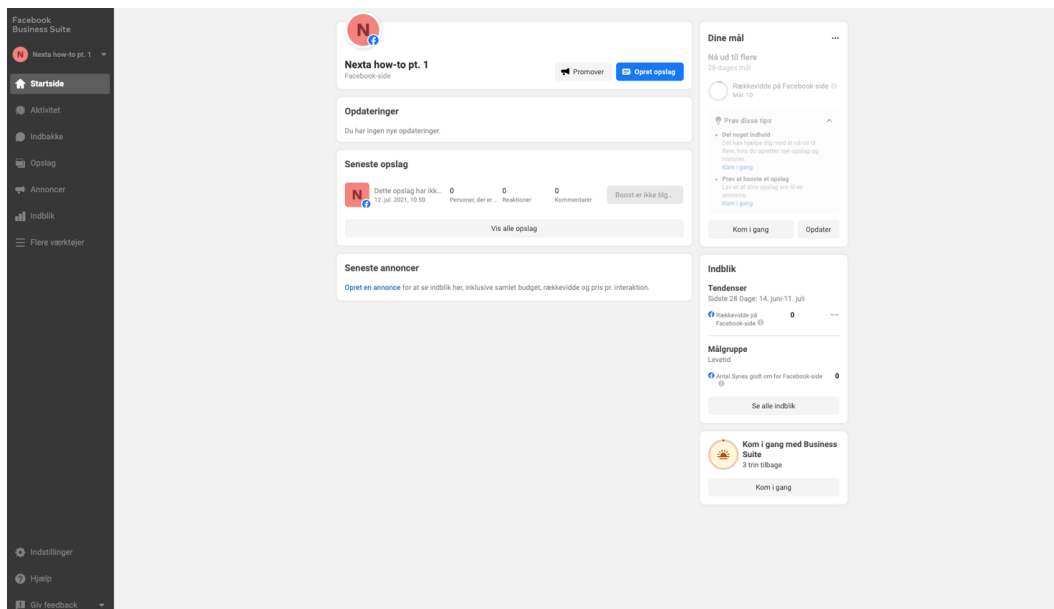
Facebook Business Suite

N Nexta how-to pt. 1

Startside

Aktivitet

Indbakke

Opslag

Annoncer

Indblik

Flere værktøjer

Indstillinger

Hjælp

Giv feedback

N

Nexta how-to pt. 1
Facebook-side

Promover

Opret opslag

Opdateringer

Du har ingen nye opdateringer.

Seneste opslag

N Dette opslag har ikk... 12. jul. 2021, 10.50

0 Personer, der er ...

0 Reaktioner

0 Kommentarer

Boost er ikke tilg...

Vis alle opslag

Seneste annoncer

Opret en annonce for at se indblik her, inklusive samlet budget, rækkevidde og pris pr. interaktion.

Dine mål

...

Nå ud til flere
28-dages mål

Rækkevidde på Facebook-side
Mål: 10

Prøv disse tips

• Del noget indhold
Det kan hjælpe dig med at nå ud til flere, hvis du opretter nye opslag og historier.
Kom i gang

• Prøv at booste et opslag
Lav et af dine opslag om til en annonce.
Kom i gang

Kom i gang

Opdater

Indblik

Tendenser
Sidste 28 Dage: 14. juni-11. juli

Rækkevidde på Facebook-side

0

--

Målgruppe
Levetid

Antal Synes godt om for Facebook-side

0

Se alle indblik

Kom i gang med Business Suite
3 trin tilbage

Kom i gang